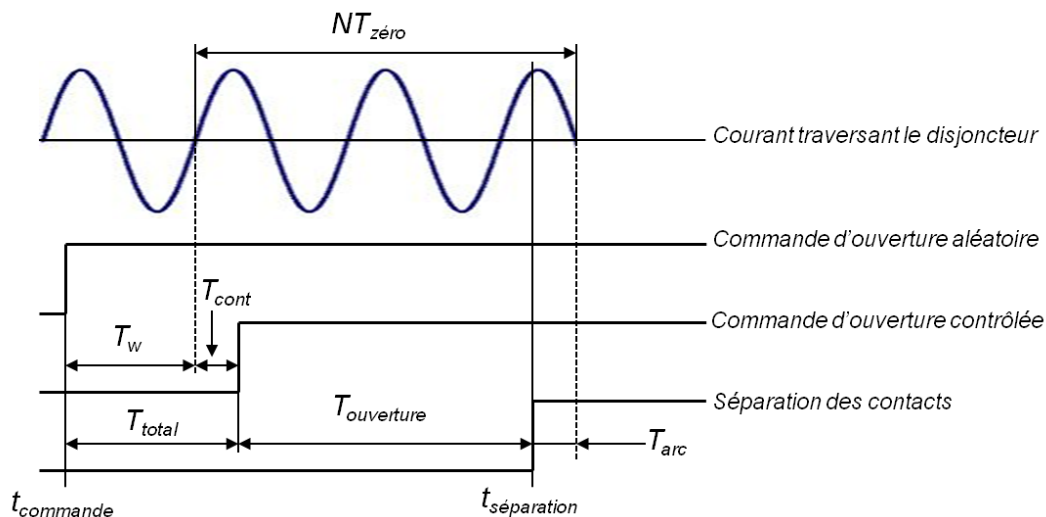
$NT_{zéro}$

Courant traversant le disjoncteur

Commande d'ouverture aléatoire

$T_{cont}$

Commande d'ouverture contrôlée

$T_w$

$T_{ouverture}$

Séparation des contacts

$T_{total}$

$T_{arc}$

$t_{commande}$

$t_{séparation}$